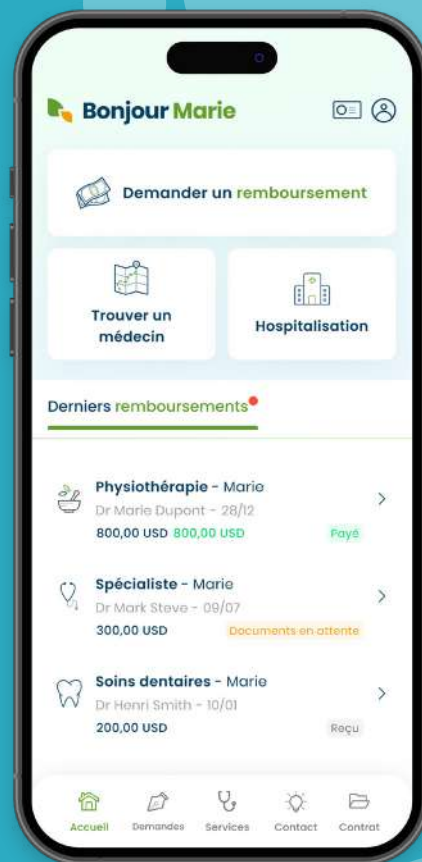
Bonjour Marie

Demander un remboursement

Trouver un médecin

Hospitalisation

Derniers remboursements

Physiothérapie - Marie
Dr Marie Dupont - 28/12
800,00 USD 800,00 USD
Payé

Spécialiste - Marie
Dr Mark Steve - 09/07
300,00 USD
Documents en attente

Soins dentaires - Marie
Dr Henri Smith - 10/01
200,00 USD
Reçu

Accueil Demandes Services Contact Contrat